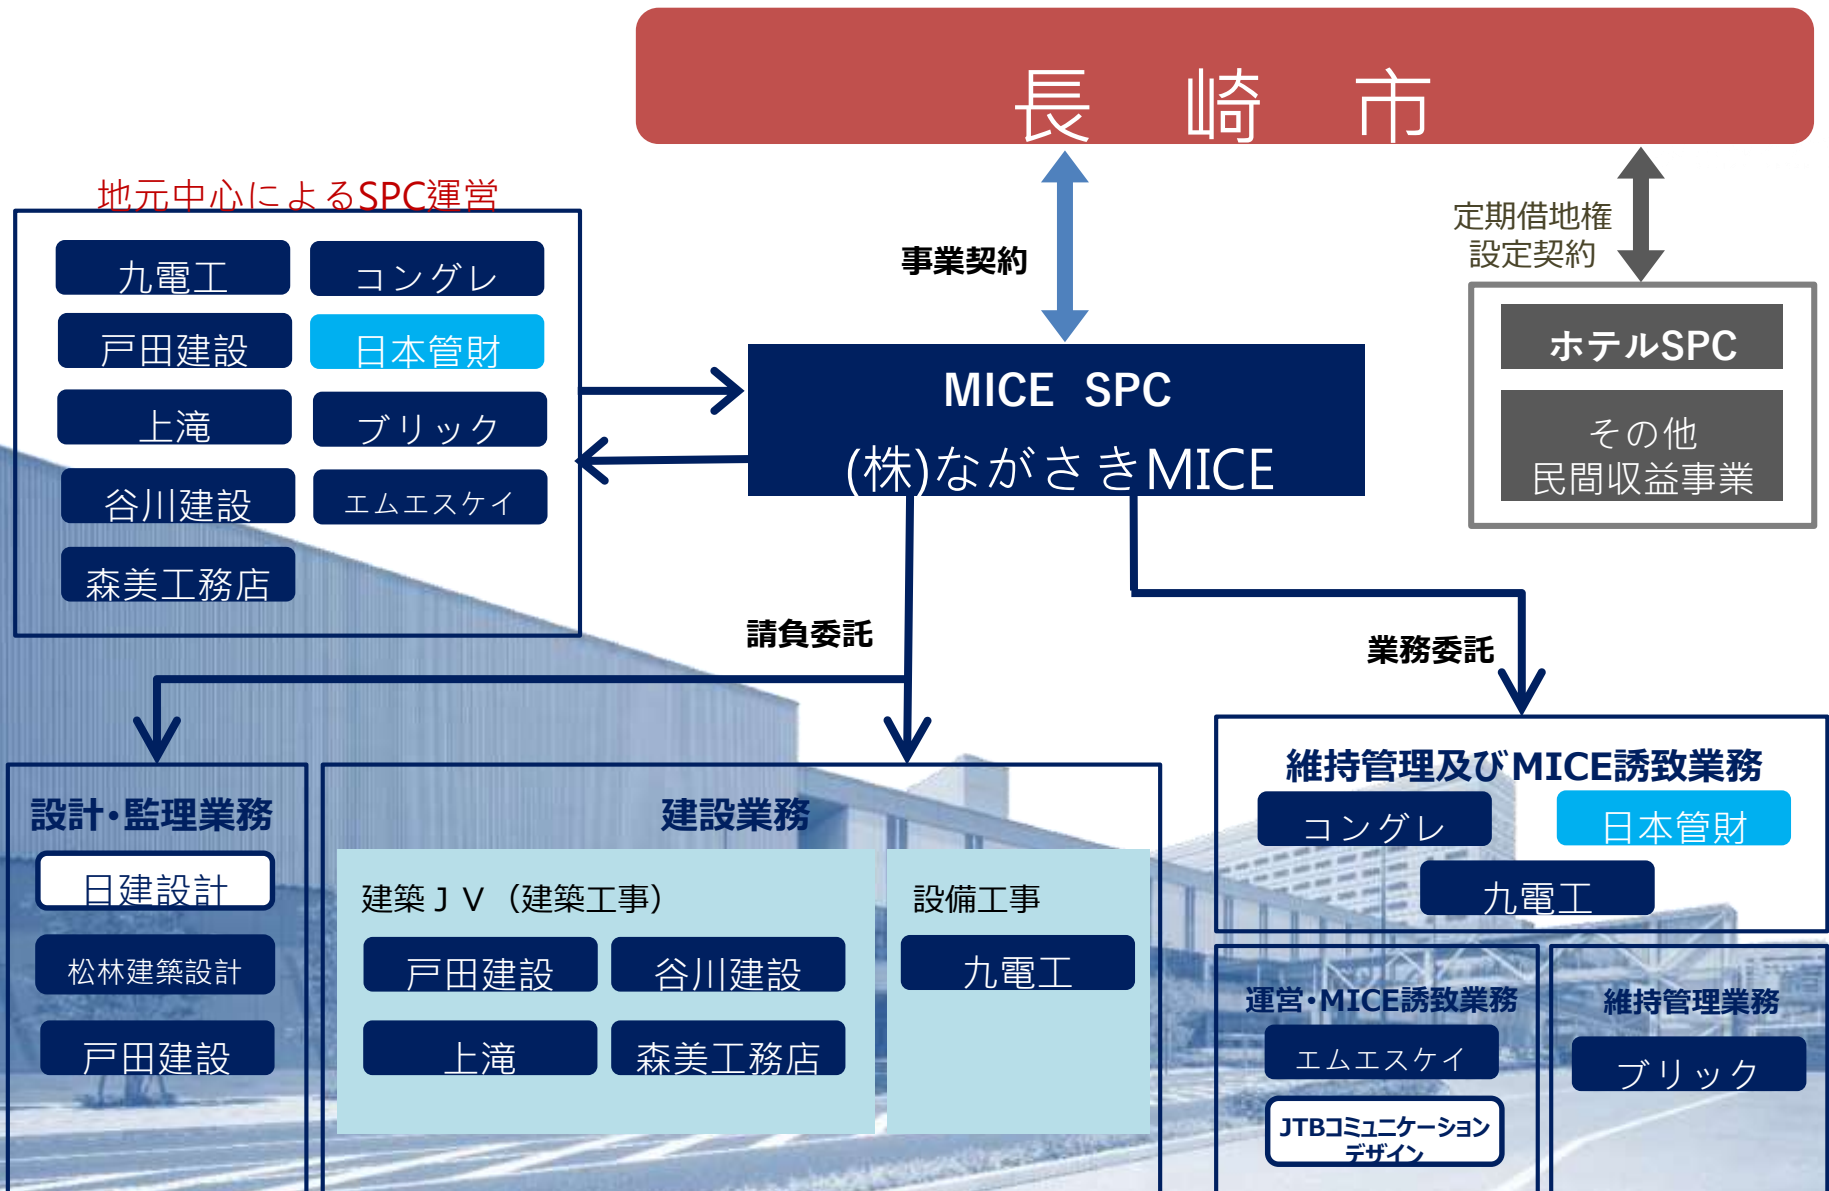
長　崎　市

地元中心によるSPC運営

九電工
コングレ
戸田建設
日本管財
上滝
ブリック
谷川建設
エムエスケイ
森美工務店

事業契約

MICE　SPC
(株)ながさきMICE

定期借地権
設定契約

ホテルSPC

その他
民間収益事業

請負委託

業務委託

設計・監理業務
日建設計
松林建築設計
戸田建設

建設業務
建築ＪＶ（建築工事）
戸田建設
谷川建設
上滝
森美工務店

設備工事
九電工

維持管理及びMICE誘致業務
コングレ
日本管財
九電工

運営・MICE誘致業務
エムエスケイ
JTBコミュニケーションデザイン

維持管理業務
ブリック